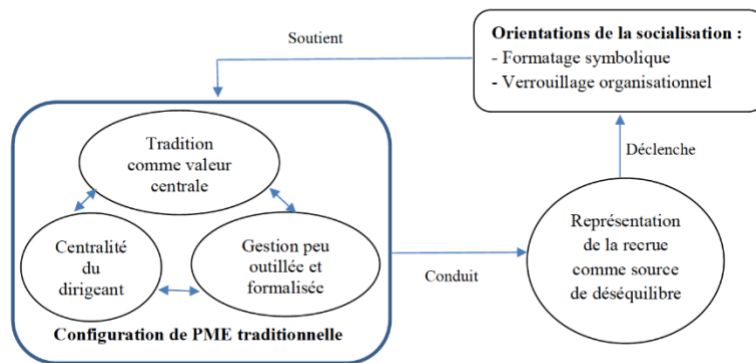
Orientations de la socialisation :
- Formatage symbolique
- Verrouillage organisationnel

Soutient

Tradition comme valeur centrale

Centralité du dirigeant

Gestion peu outillée et formalisée

Configuration de PME traditionnelle

Conduit

Déclenche

Représentation de la recrue comme source de déséquilibre